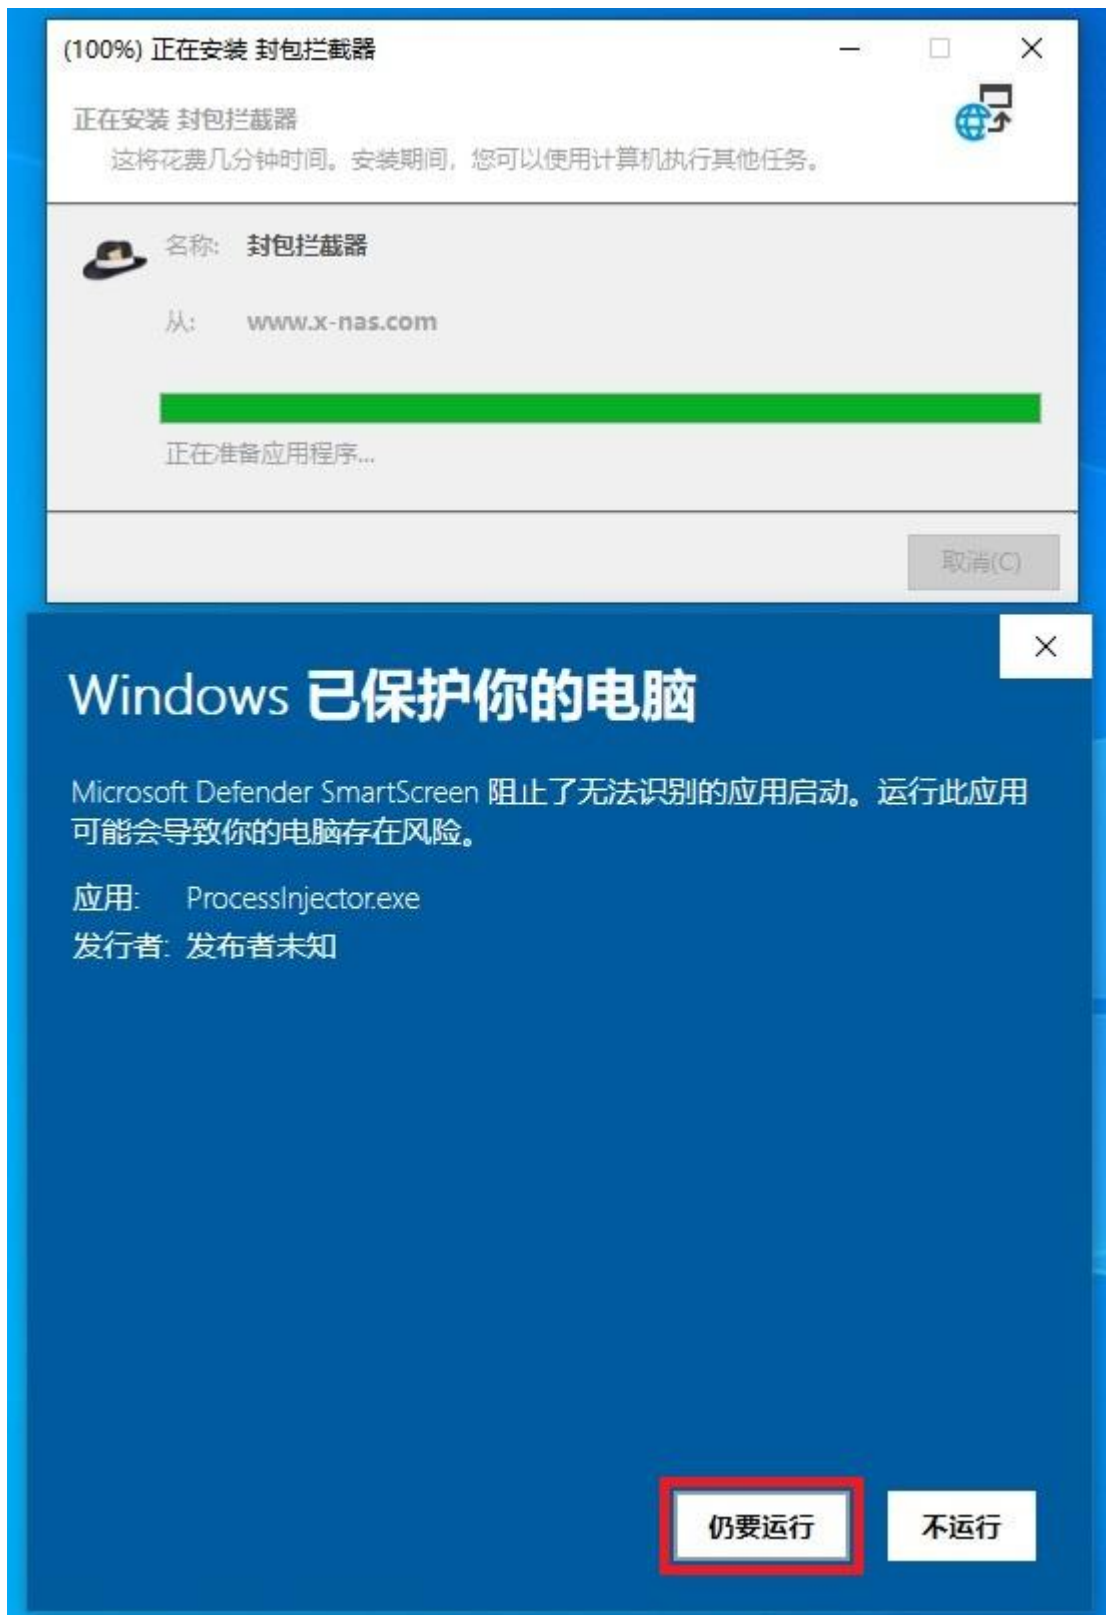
(100%) 正在安装 封包拦截器

正在安装 封包拦截器
这将花费几分钟时间。安装期间，您可以使用计算机执行其他任务。

名称: 封包拦截器

从: www.x-nas.com

正在准备应用程序...

取消(C)

Windows 已保护你的电脑

Microsoft Defender SmartScreen 阻止了无法识别的应用启动。运行此应用可能会导致你的电脑存在风险。

应用: ProcessInjector.exe
发行者: 发布者未知

仍要运行

不运行